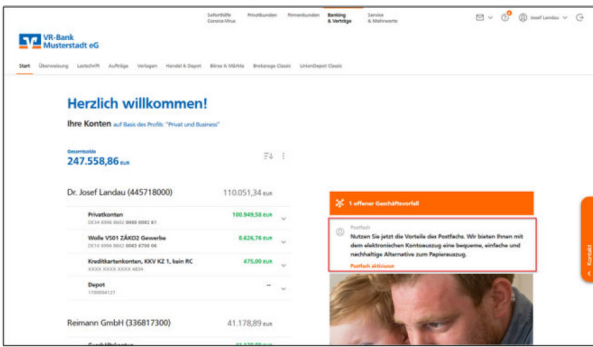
VR-Bank Musterstadt eG

Soforthilfe Corona-Virus | Privatkunden | Firmenkunden | Banking & Verträge | Service & Mehrwerte

Josef Landau

Start | Überweisung | Lastschrift | Aufträge | Vorlagen | Handel & Depot | Börse & Märkte | Brokerage Classic | UnionDepot Classic

Herzlich willkommen!

Ihre Konten auf Basis des Profils "Privat und Business"

Gesamtsaldo
247.558,86 EUR

Dr. Josef Landau (445718000) 110.051,34 EUR

Privatkonten
DE14 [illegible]
100.949,58 EUR

Wolle V501 ZÄKO2 Gewerbe
DE14 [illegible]
8.626,76 EUR

Kreditkartenkonten, KKV K2 1, kein RC
XXXX XXXX XXXX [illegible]
475,00 EUR

Depot
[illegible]
–

Reimann GmbH (336817300) 41.178,89 EUR

1 offener Geschäftsvorfall

Postfach
Nutzen Sie jetzt die Vorteile des Postfachs. Wir bieten Ihnen mit dem elektronischen Kontoauszug eine bequeme, einfache und nachhaltige Alternative zum Papierauszug.
Postfach aktivieren

Kontakt